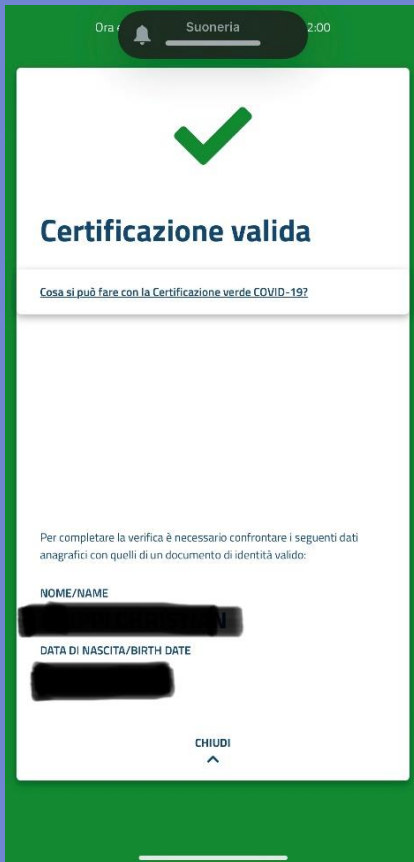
Ora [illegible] Suoneria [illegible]2:00

Certificazione valida

Cosa si può fare con la Certificazione verde COVID-19?

Per completare la verifica è necessario confrontare i seguenti dati anagrafici con quelli di un documento di identità valido:

NOME/NAME

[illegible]

DATA DI NASCITA/BIRTH DATE

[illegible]

CHIUDI